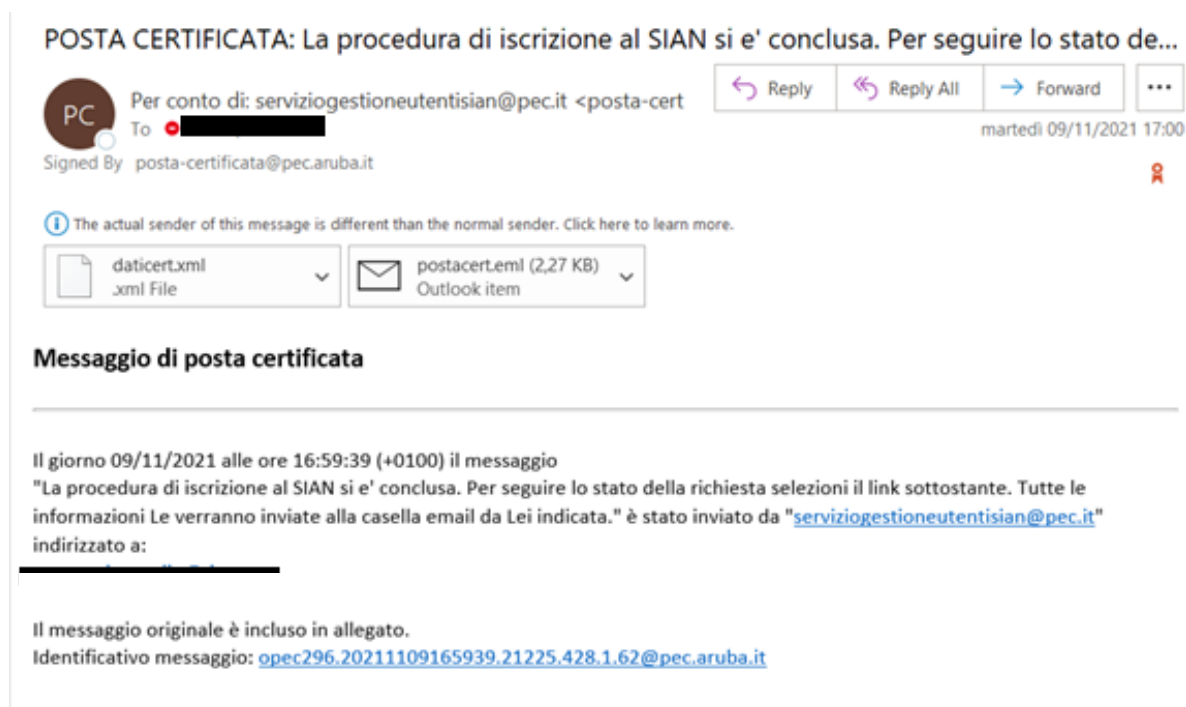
POSTA CERTIFICATA: La procedura di iscrizione al SIAN si e' conclusa. Per seguire lo stato de...

PC

Per conto di: serviziogestioneutentisian@pec.it <posta-cert

To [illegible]

Signed By posta-certificata@pec.aruba.it

Reply | Reply All | Forward | ...

martedì 09/11/2021 17:00

The actual sender of this message is different than the normal sender. Click here to learn more.

daticert.xml
.xml File

postacert.eml (2,27 KB)
Outlook item

**Messaggio di posta certificata**

Il giorno 09/11/2021 alle ore 16:59:39 (+0100) il messaggio
"La procedura di iscrizione al SIAN si e' conclusa. Per seguire lo stato della richiesta selezioni il link sottostante. Tutte le informazioni Le verranno inviate alla casella email da Lei indicata." è stato inviato da "serviziogestioneutentisian@pec.it"
indirizzato a:
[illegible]

Il messaggio originale è incluso in allegato.
Identificativo messaggio: opec296.20211109165939.21225.428.1.62@pec.aruba.it